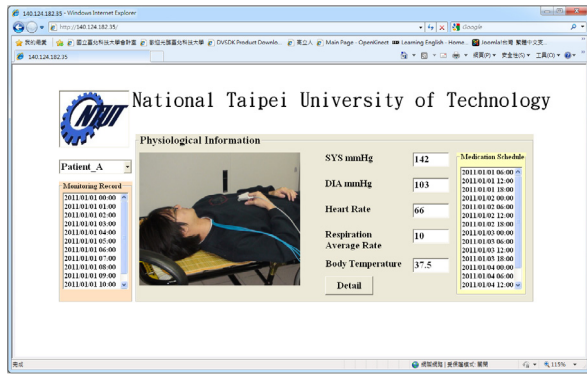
140.124.182.35 - Windows Internet Explorer

http://140.124.182.35/

Google

我的最愛 | 國立臺北科技大學會計室 | 新版北護臺北科技大學 | DVSDK Product Downlo... | 黑立人 | Main Page - OpenKnort | Learning English · Home | Inimiai林/蔡藝卡 聚體中文見

140.124.182.35

網頁(P) 安全性(S) 工具(O)

National Taipei University of Technology

Physiological Information

Patient_A

Monitoring Record
2011/01/01 00:00
2011/01/01 01:00
2011/01/01 02:00
2011/01/01 03:00
2011/01/01 04:00
2011/01/01 05:00
2011/01/01 06:00
2011/01/01 07:00
2011/01/01 08:00
2011/01/01 09:00
2011/01/01 10:00

SYS mmHg 142

DIA mmHg 103

Heart Rate 66

Respiration Average Rate 10

Body Temperature 37.5

Detail

Medication Schedule
2011/01/01 06:00
2011/01/01 12:00
2011/01/01 18:00
2011/01/02 00:00
2011/01/02 06:00
2011/01/02 12:00
2011/01/02 18:00
2011/01/03 00:00
2011/01/03 06:00
2011/01/03 12:00
2011/01/03 18:00
2011/01/04 00:00
2011/01/04 06:00
2011/01/04 12:00

完成

網際網路 | 受保護模式: 關閉

115%